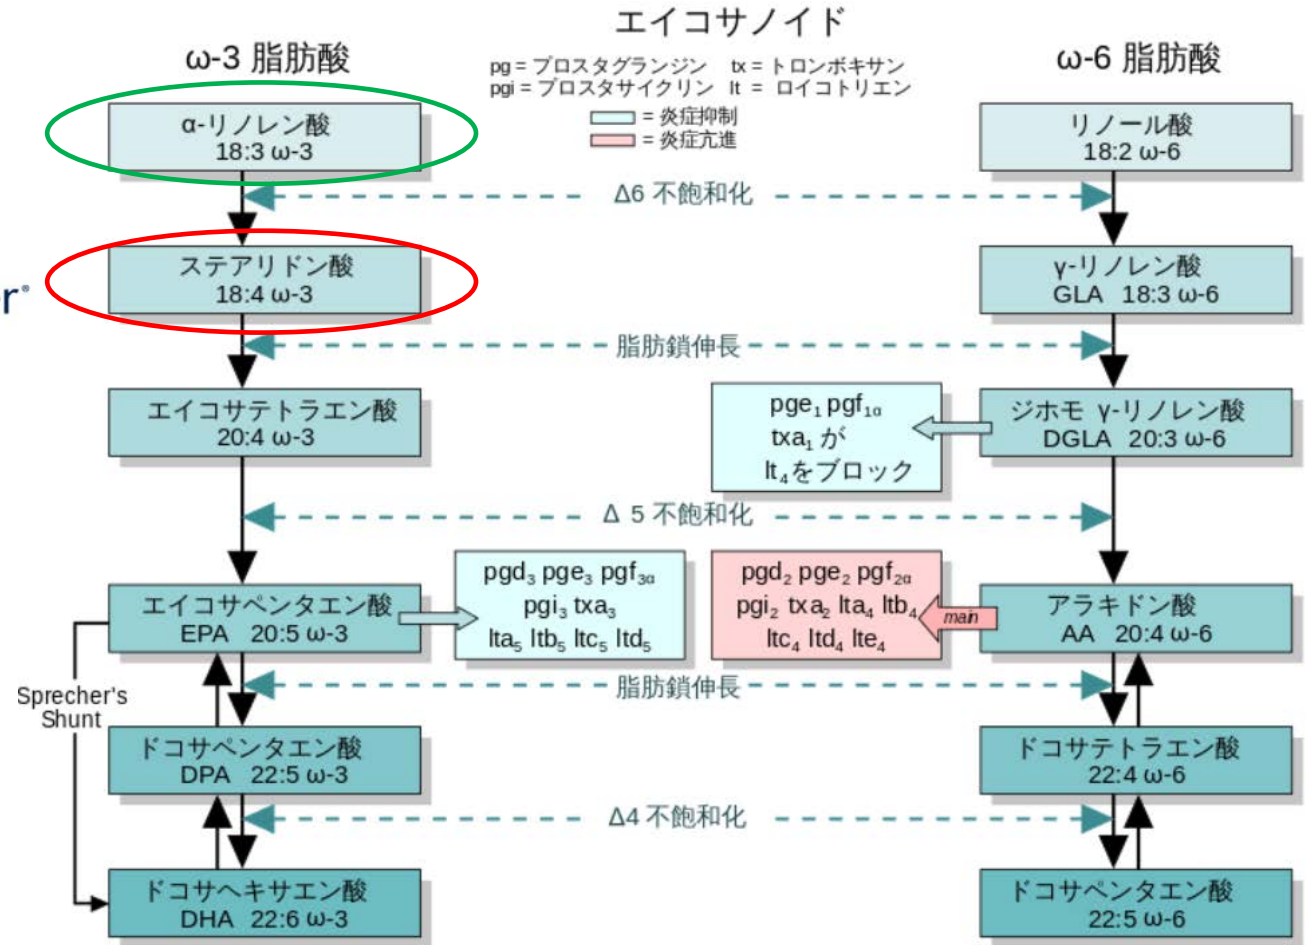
エイコサノイド

ω-3 脂肪酸

pg = プロスタグランジン　tx = トロンボキサン
pgi = プロスタサイクリン　lt = ロイコトリエン
= 炎症抑制
= 炎症亢進

ω-6 脂肪酸

α-リノレン酸
18:3 ω-3

リノール酸
18:2 ω-6

Δ6 不飽和化

r

ステアリドン酸
18:4 ω-3

γ-リノレン酸
GLA 18:3 ω-6

脂肪鎖伸長

エイコサテトラエン酸
20:4 ω-3

$pge_1$ $pgf_{1α}$
$txa_1$ が
$lt_4$をブロック

ジホモ γ-リノレン酸
DGLA 20:3 ω-6

Δ 5 不飽和化

エイコサペンタエン酸
EPA 20:5 ω-3

$pgd_3$ $pge_3$ $pgf_{3α}$
$pgi_3$ $txa_3$
$lta_5$ $ltb_5$ $ltc_5$ $ltd_5$

$pgd_2$ $pge_2$ $pgf_{2α}$
$pgi_2$ $txa_2$ $lta_4$ $ltb_4$
$ltc_4$ $ltd_4$ $lte_4$

main

アラキドン酸
AA 20:4 ω-6

Sprecher's Shunt

脂肪鎖伸長

ドコサペンタエン酸
DPA 22:5 ω-3

ドコサテトラエン酸
22:4 ω-6

Δ4 不飽和化

ドコサヘキサエン酸
DHA 22:6 ω-3

ドコサペンタエン酸
22:5 ω-6